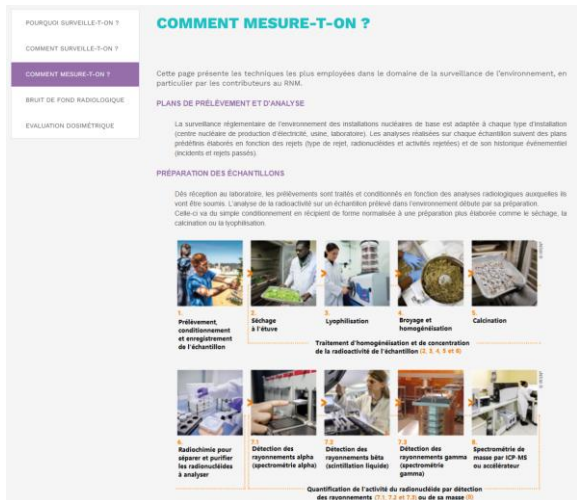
POURQUOI SURVEILLE-T-ON ?

COMMENT SURVEILLE-T-ON ?

COMMENT MESURE-T-ON ?

BRUIT DE FOND RADIOLOGIQUE

EVALUATION DOSIMÉTRIQUE

COMMENT MESURE-T-ON ?

Cette page présente les techniques les plus employées dans le domaine de la surveillance de l'environnement, en particulier par les contributeurs au RNM.

PLANS DE PRÉLÈVEMENT ET D'ANALYSE

La surveillance réglementaire de l'environnement des installations nucléaires de base est adaptée à chaque type d'installation (centre nucléaire de production d'électricité, usine, laboratoire). Les analyses réalisées sur chaque échantillon suivent des plans prédéfinis élaborés en fonction des rejets (type de rejet, radionucléides et activités rejetées) et de son historique événementiel (incidents et rejets passés).

PRÉPARATION DES ÉCHANTILLONS

Dès réception au laboratoire, les prélèvements sont traités et conditionnés en fonction des analyses radiologiques auxquelles ils vont être soumis. L'analyse de la radioactivité sur un échantillon prélevé dans l'environnement débute par sa préparation.
Celle-ci va du simple conditionnement en récipient de forme normalisée à une préparation plus élaborée comme le séchage, la calcination ou la lyophilisation.

1. Prélèvement, conditionnement et enregistrement de l'échantillon

2. Séchage à l'étuve

3. Lyophilisation

4. Broyage et homogénéisation

5. Calcination

Traitement d'homogénéisation et de concentration de la radioactivité de l'échantillon (2, 3, 4, 5 et 6)

6. Radiochimie pour séparer et purifier les radionucléides à analyser

7.1 Détection des rayonnements alpha (spectrométrie alpha)

7.2 Détection des rayonnements bêta (scintillation liquide)

7.3 Détection des rayonnements gamma (spectrométrie gamma)

8. Spectrométrie de masse par ICP-MS ou accélérateur

Quantification de l'activité du radionucléide par détection des rayonnements (7.1, 7.2 et 7.3) ou de sa masse (8)